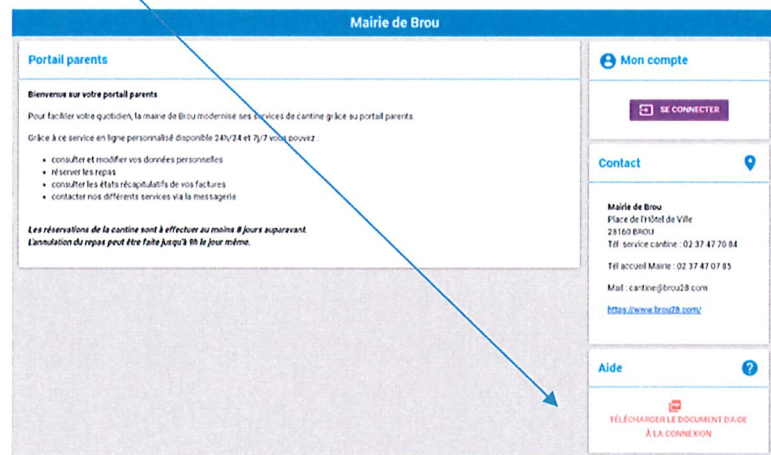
Mairie de Brou

Portail parents

Bienvenue sur votre portail parents

Pour faciliter votre quotidien, la mairie de Brou modernise ses services de cantine grâce au portail parents.

Grâce à ce service en ligne personnalisé disponible 24h/24 et 7j/7 vous pouvez :

- consulter et modifier vos données personnelles
- réserver les repas
- consulter les états récapitulatifs de vos factures
- contacter nos différents services via la messagerie

Les réservations de la cantine sont à effectuer au moins 8 jours auparavant.
L'annulation du repas peut être faite jusqu'à 9h le jour même.

Mon compte

SE CONNECTER

Contact

Mairie de Brou
Place de l'Hôtel de Ville
28160 BROU
Tél. service cantine : 02 37 47 70 84

Tél accueil Mairie : 02 37 47 07 85

Mail : cantine@brou28.com

https://www.brou28.com/

Aide

TÉLÉCHARGER LE DOCUMENT D'AIDE À LA CONNEXION